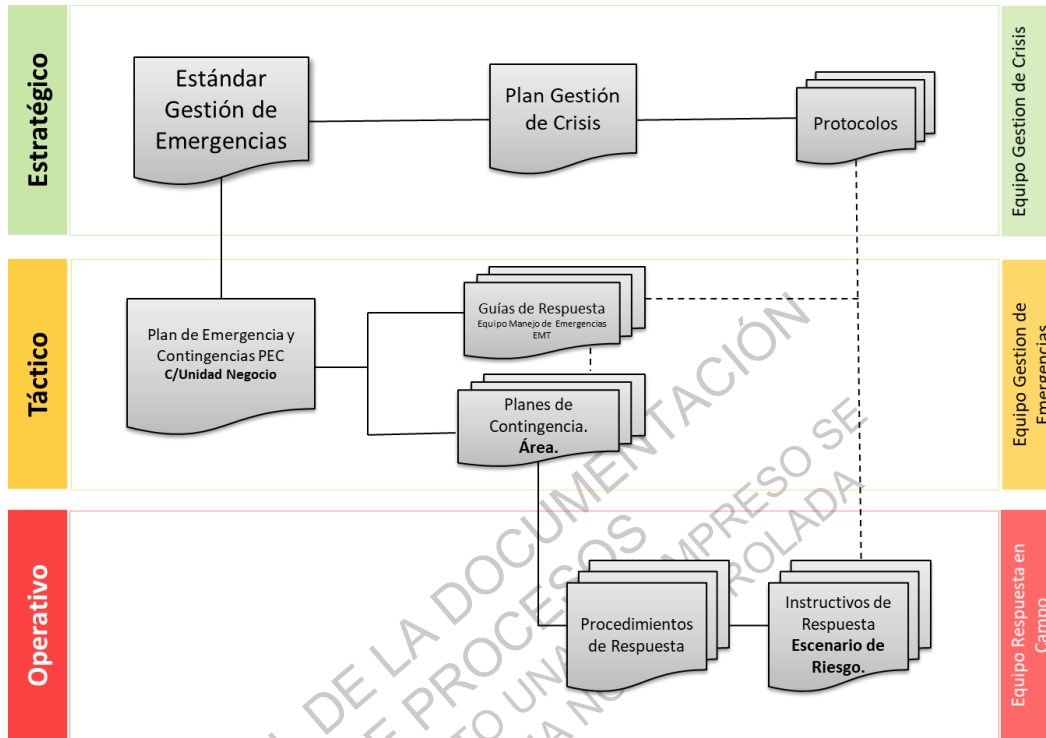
Estratégico

Estándar Gestión de Emergencias

Plan Gestión de Crisis

Protocolos

Equipo Gestion de Crisis

Táctico

Plan de Emergencia y Contingencias PEC **C/Unidad Negocio**

Guías de Respuesta
Equipo Manejo de Emergencias EMT

Planes de Contingencia. **Área.**

Equipo Gestion de Emergencias

Operativo

Procedimientos de Respuesta

Instructivos de Respuesta **Escenario de Riesgo.**

Equipo Respuesta en Campo

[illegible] DE LA DOCUMENTACIÓN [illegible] PROCESOS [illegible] UNA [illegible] IMPRESO SE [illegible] NO CONTROLADA